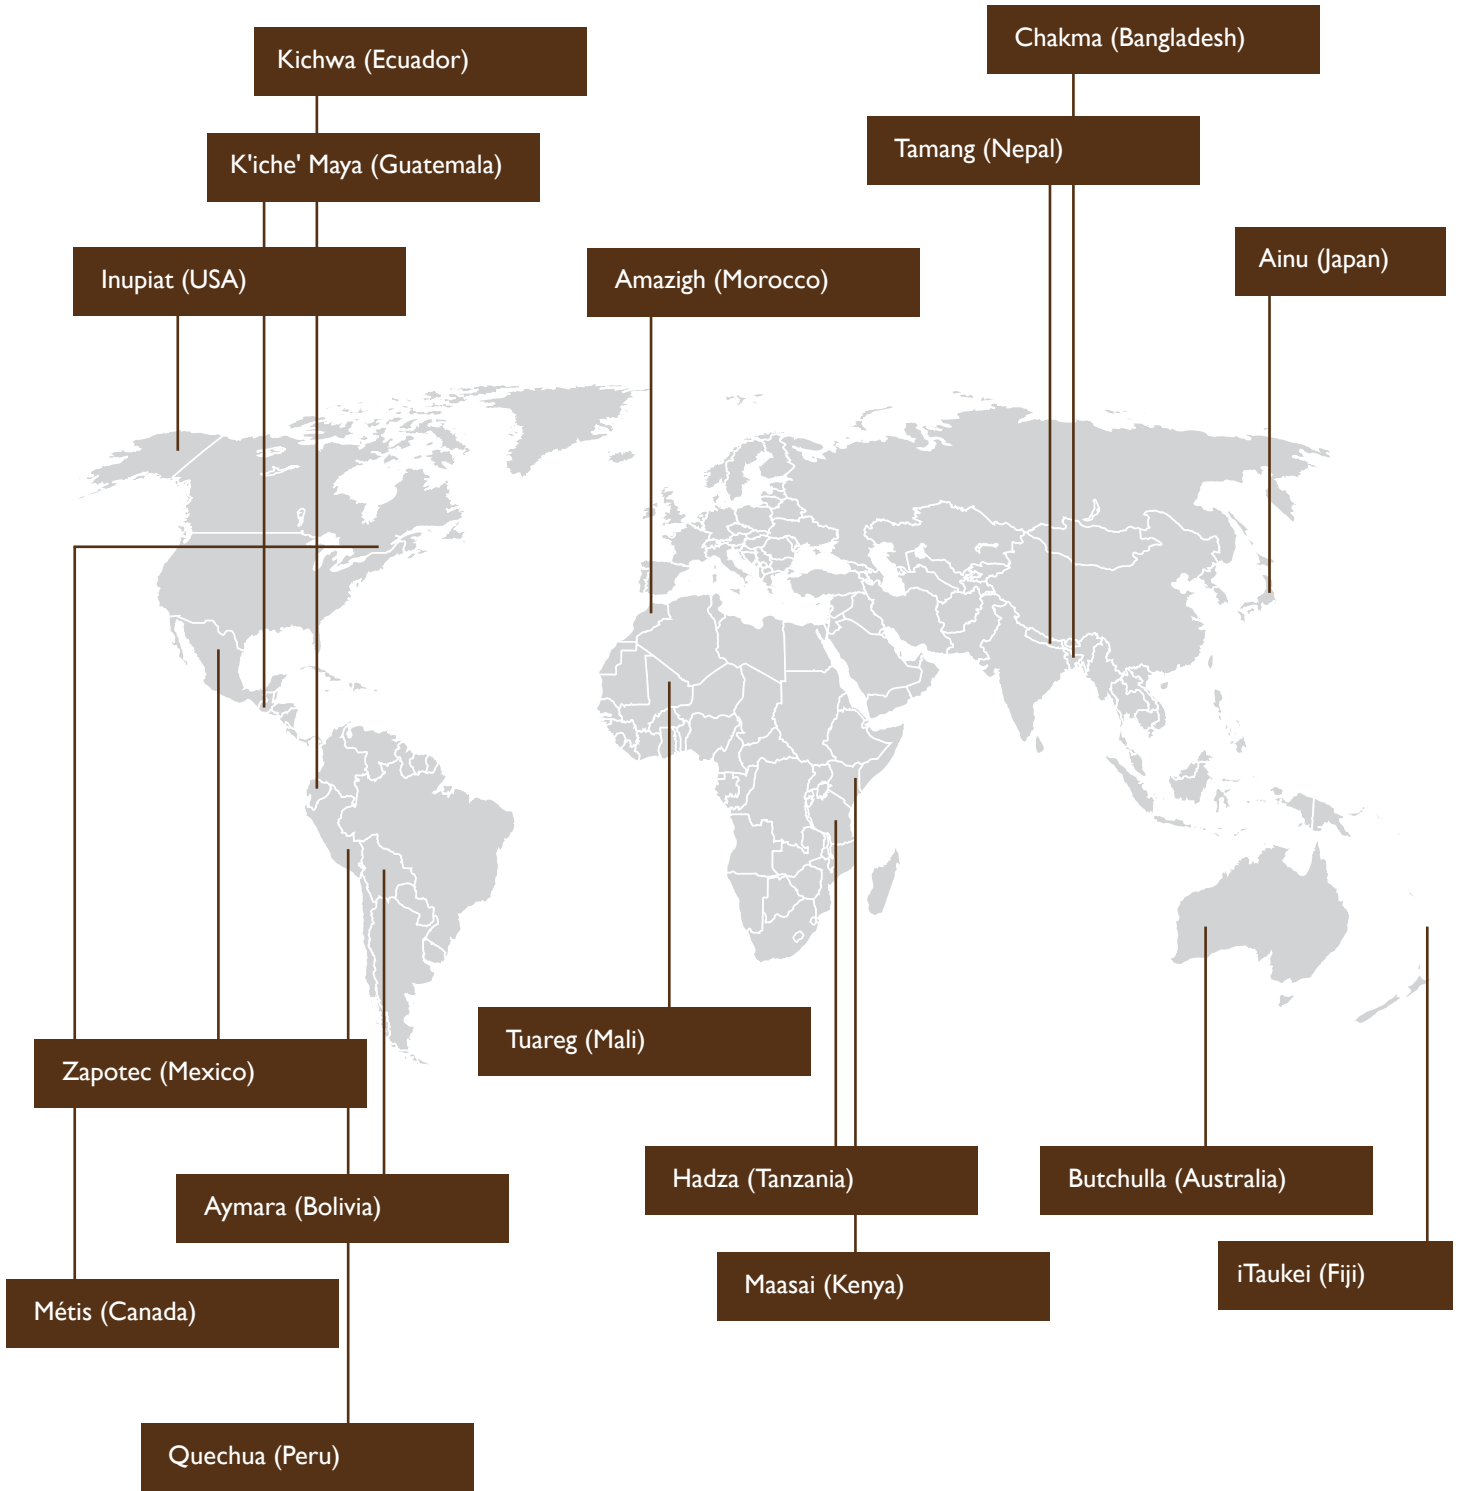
Kichwa (Ecuador)

K'iche' Maya (Guatemala)

Inupiat (USA)

Amazigh (Morocco)

Chakma (Bangladesh)

Tamang (Nepal)

Ainu (Japan)

Zapotec (Mexico)

Tuareg (Mali)

Aymara (Bolivia)

Métis (Canada)

Quechua (Peru)

Hadza (Tanzania)

Maasai (Kenya)

Butchulla (Australia)

iTaukei (Fiji)